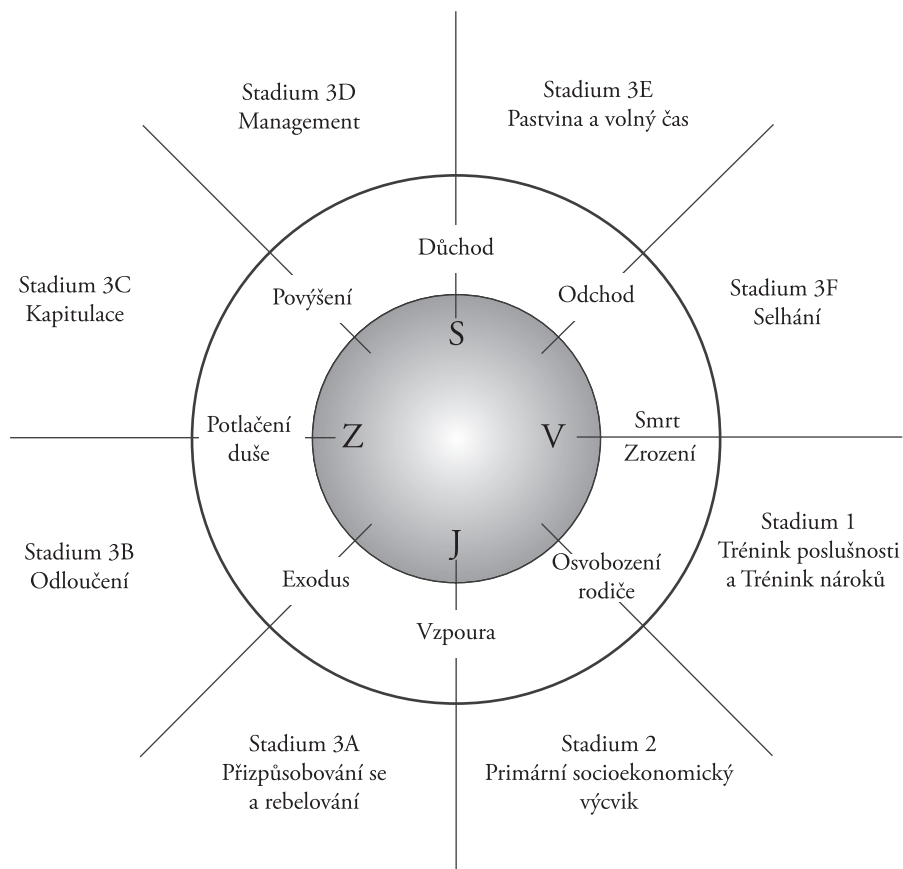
Stadium 3D
Management

Stadium 3E
Pastvina a volný čas

Stadium 3C
Kapitulace

Důchod

Povýšení

Odchod

Stadium 3F
Selhání

S

Potlačení duše

Z

V

Smrt

Zrození

Stadium 1
Trénink poslušnosti a Trénink nároků

Stadium 3B
Odloučení

J

Exodus

Osvobození rodiče

Vzpoura

Stadium 3A
Přizpůsobování se a rebelování

Stadium 2
Primární socioekonomický výcvik